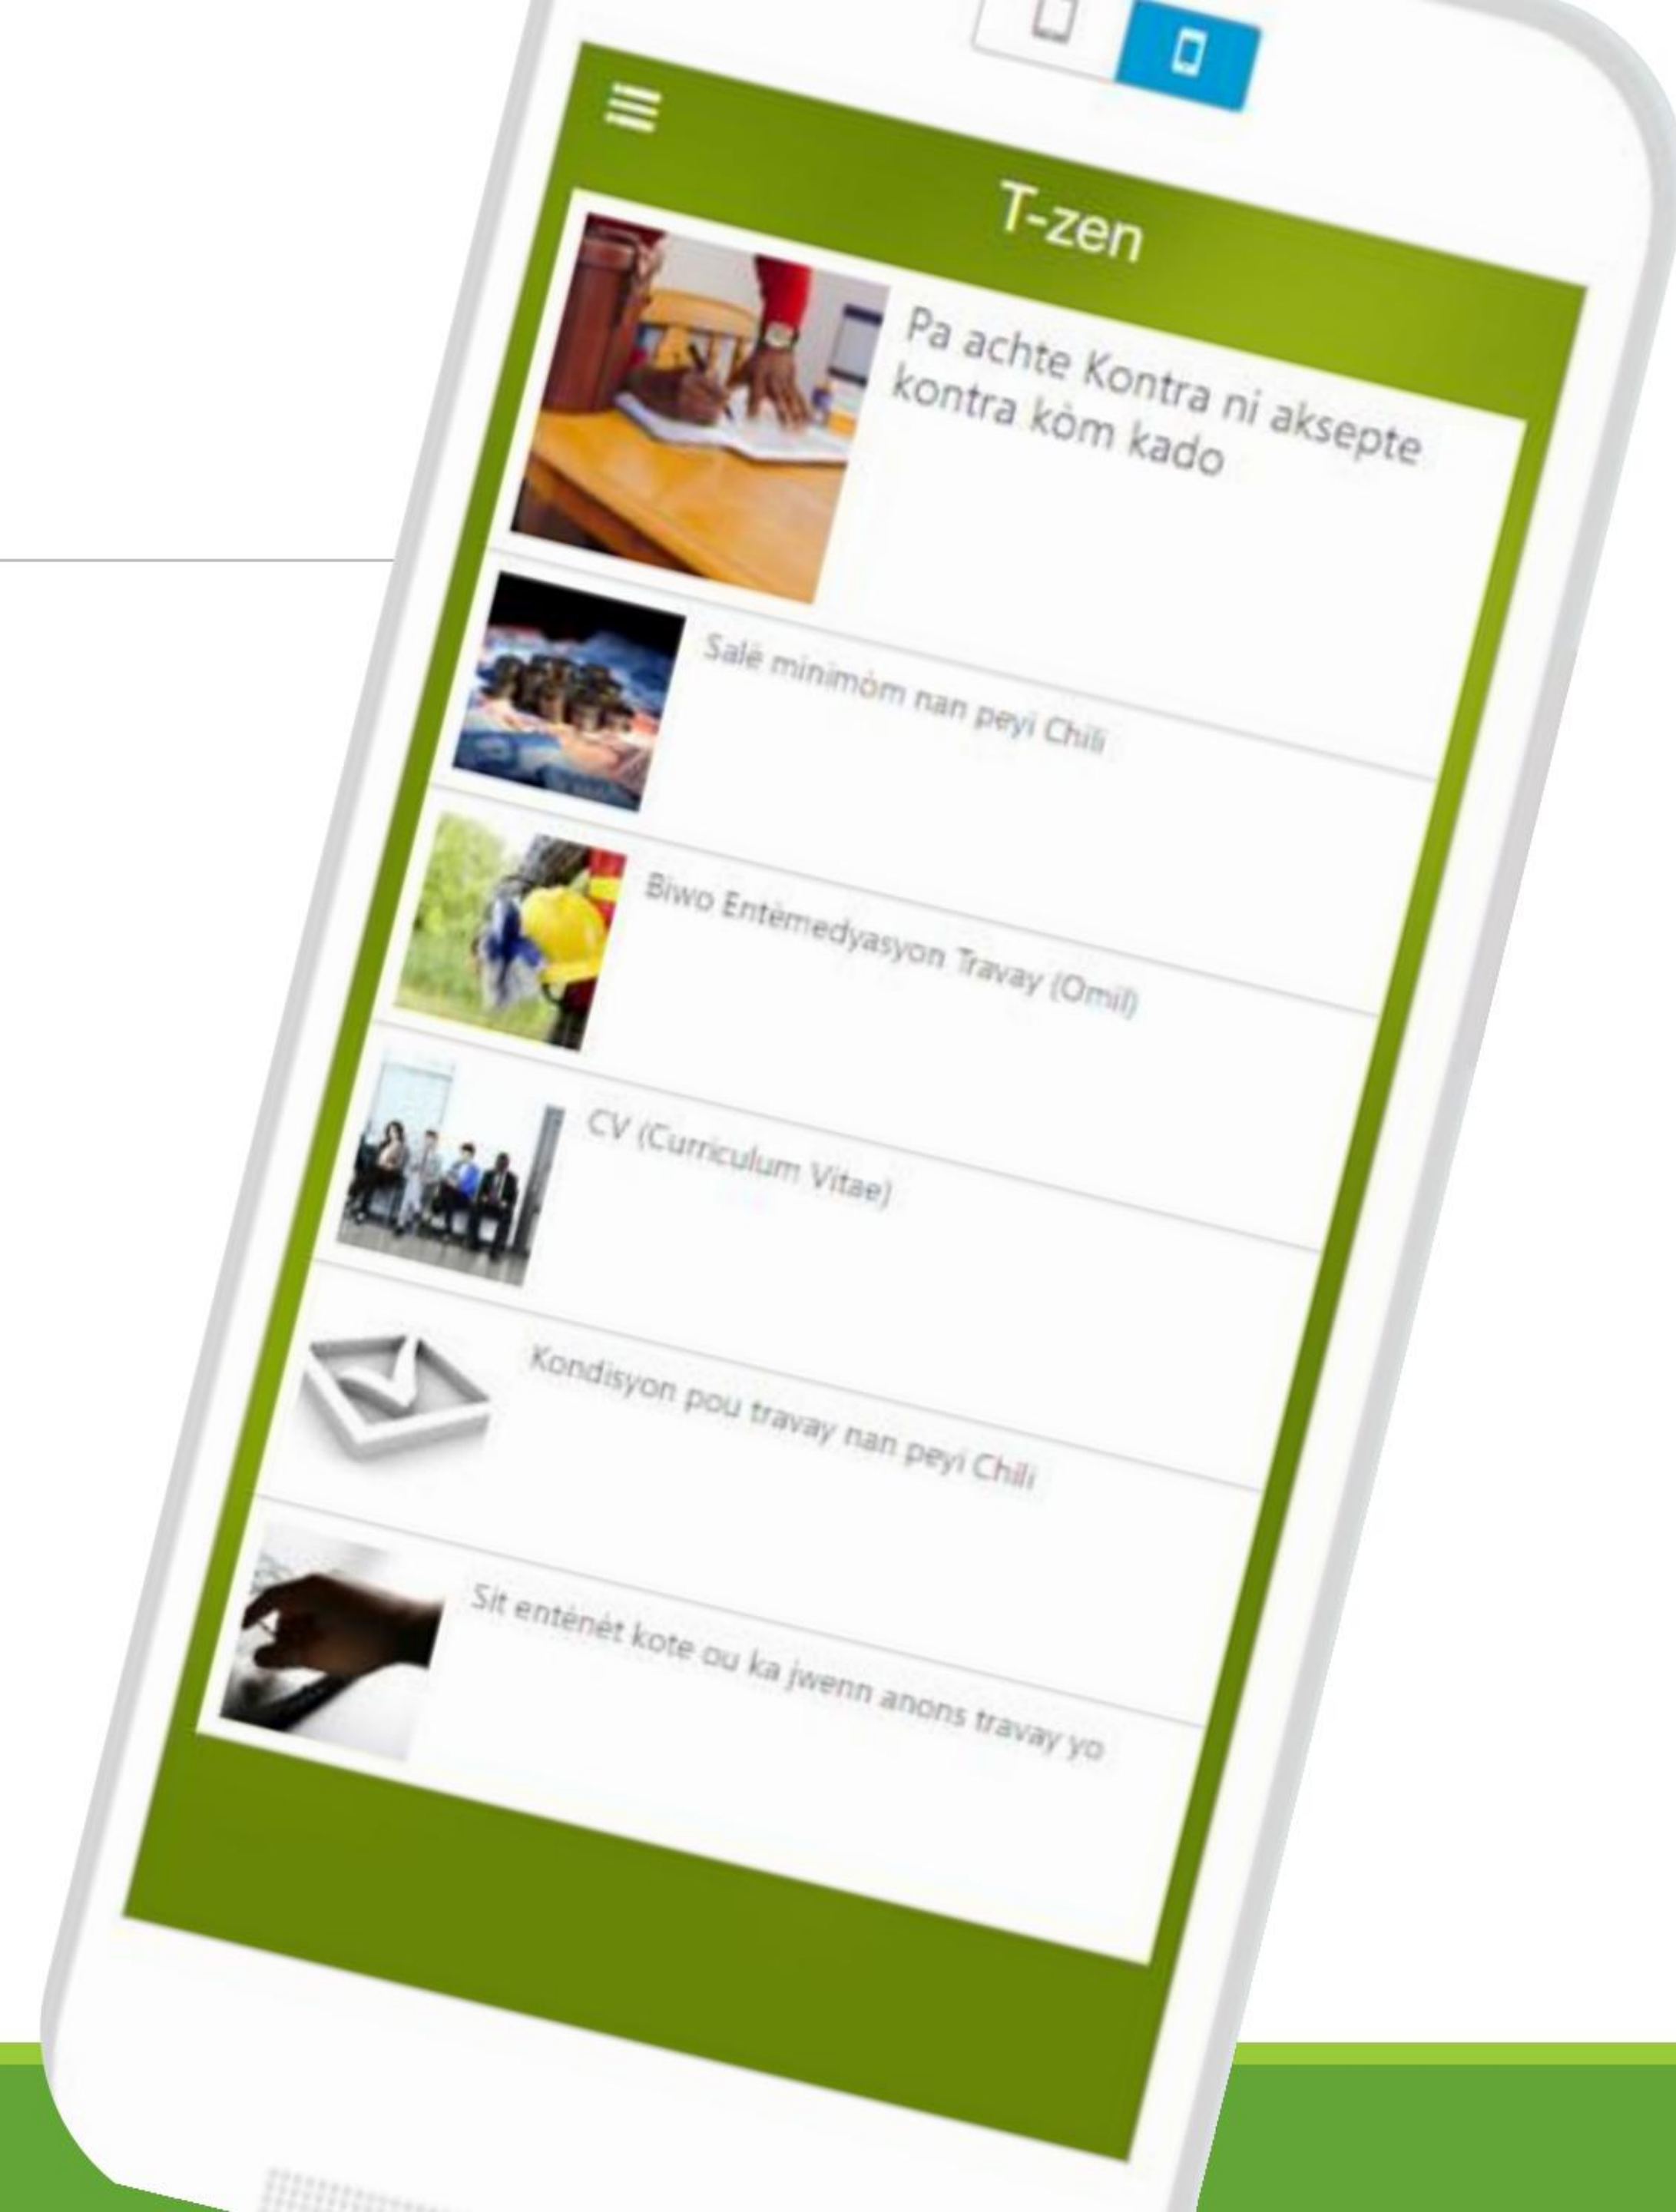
T-zen

Pa achte Kontra ni aksepte kontra kòm kado

Salè minimòm nan peyi Chili

Biwo Entèmedyasyon Travay (Omil)

CV (Curriculum Vitae)

Kondisyon pou travay nan peyi Chili

Sit entènèt kote ou ka jwenn anons travay yo